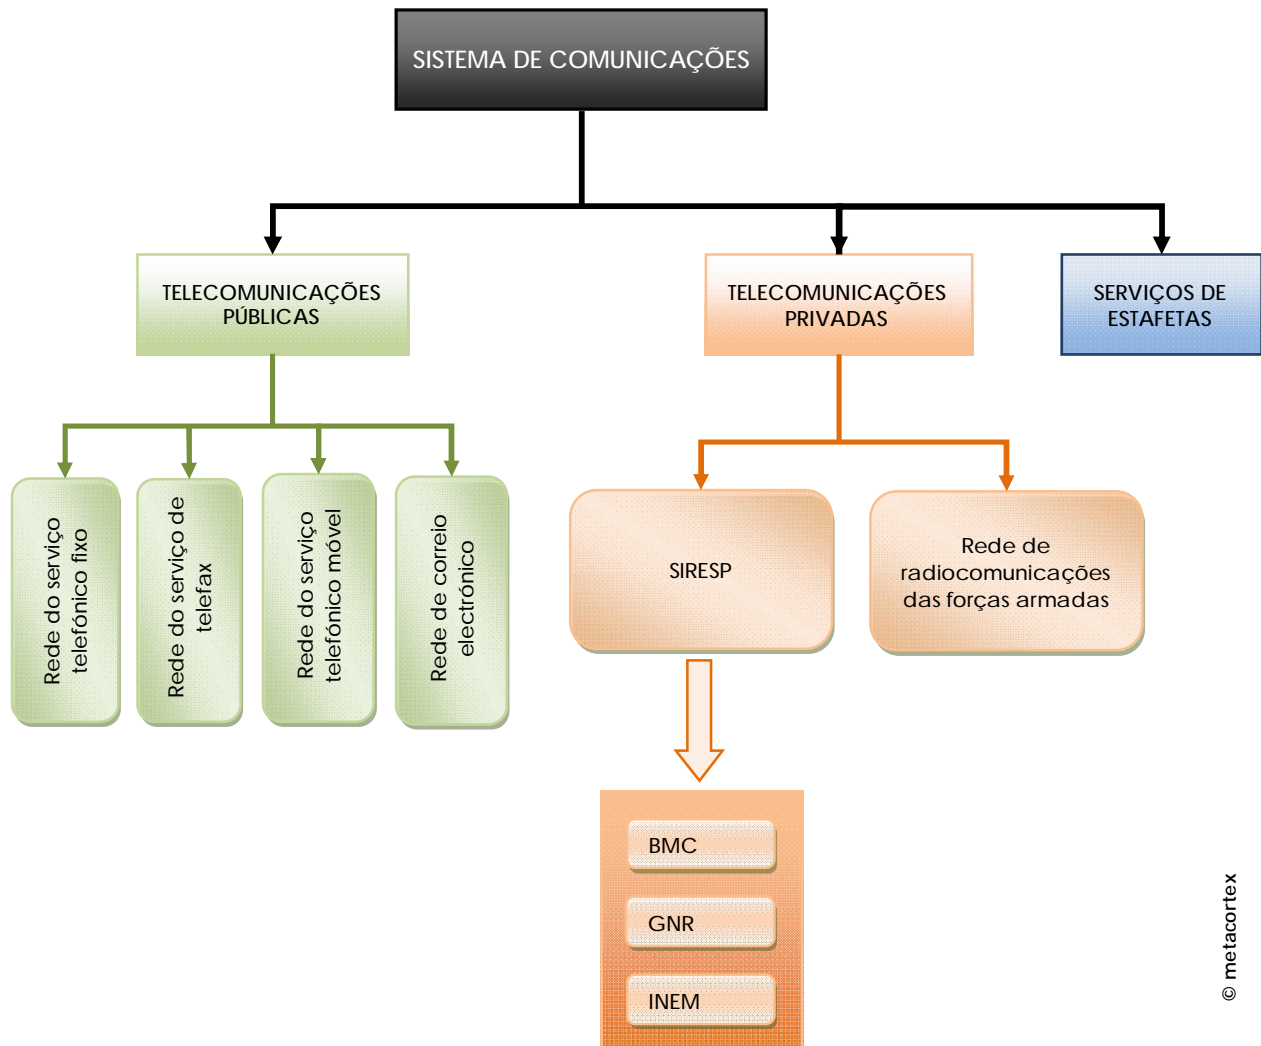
SISTEMA DE COMUNICAÇÕES

TELECOMUNICAÇÕES PÚBLICAS

TELECOMUNICAÇÕES PRIVADAS

SERVIÇOS DE ESTAFETAS

Rede do serviço telefónico fixo

Rede do serviço de telefax

Rede do serviço telefónico móvel

Rede de correio electrónico

SIRESP

Rede de radiocomunicações das forças armadas

BMC

GNR

INEM

© metacortex